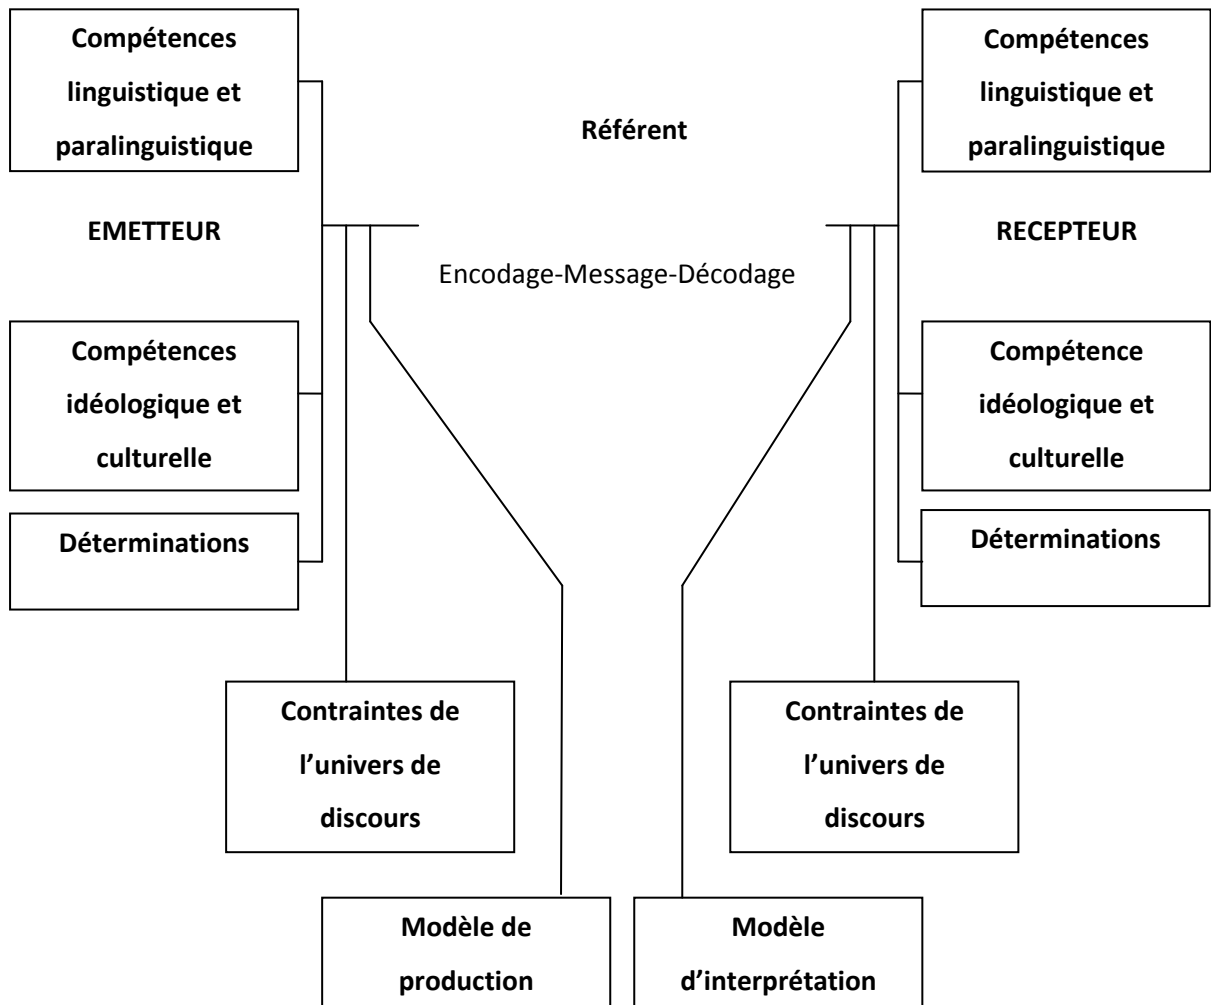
Compétences linguistique et paralinguistique

Référent

Compétences linguistique et paralinguistique

EMETTEUR

RECEPTEUR

Encodage-Message-Décodage

Compétences idéologique et culturelle

Compétence idéologique et culturelle

Déterminations

Déterminations

Contraintes de l'univers de discours

Contraintes de l'univers de discours

Modèle de production

Modèle d'interprétation